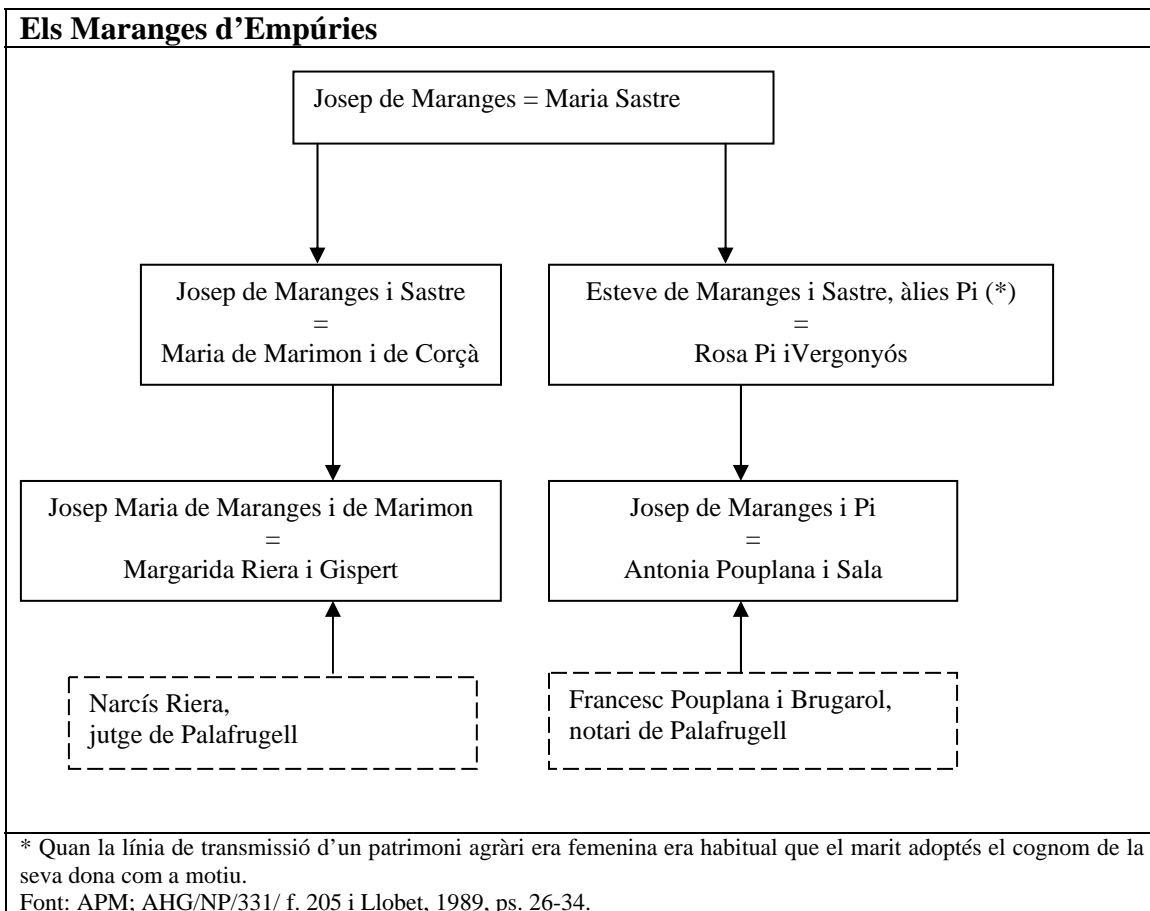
Els Maranges d'Empúries

Josep de Maranges = Maria Sastre

Josep de Maranges i Sastre
=
Maria de Marimon i de Corçà

Esteve de Maranges i Sastre, àlies Pi (*)
=
Rosa Pi iVergonyós

Josep Maria de Maranges i de Marimon
=
Margarida Riera i Gispert

Josep de Maranges i Pi
=
Antonia Pouplana i Sala

Narcís Riera,
jutge de Palafrugell

Francesc Pouplana i Brugarol,
notari de Palafrugell

* Quan la línia de transmissió d'un patrimoni agràri era femenina era habitual que el marit adoptés el cognom de la seva dona com a motiu.
Font: APM; AHG/NP/331/ f. 205 i Llobet, 1989, ps. 26-34.